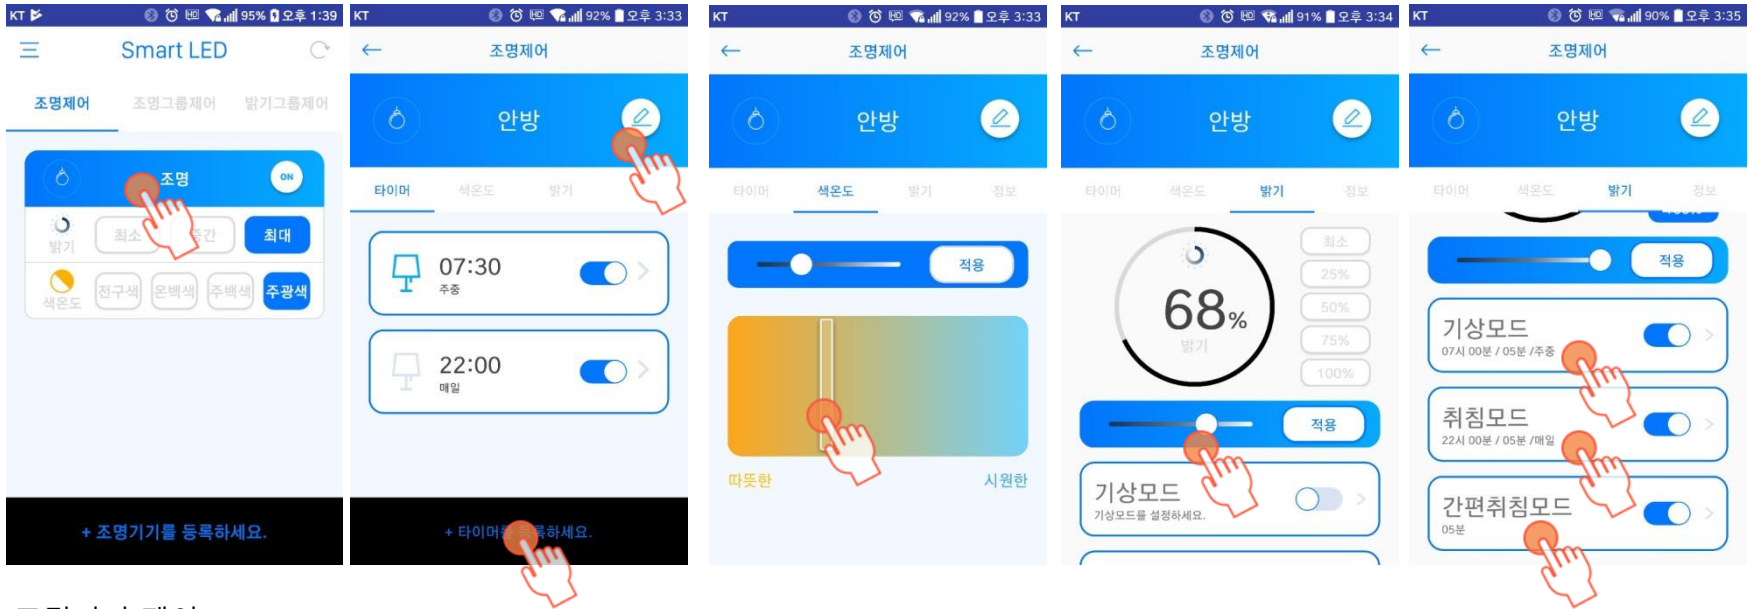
KT 95% 오후 1:39
Smart LED
조명제어 조명그룹제어 밝기그룹제어
조명 ON
밝기 최소 중간 최대
색온도 전구색 온백색 주백색 주광색
+ 조명기기를 등록하세요.

KT 92% 오후 3:33
조명제어
안방
타이머 색온도 밝기
07:30
주중
22:00
매일
+ 타이머를 등록하세요.

KT 92% 오후 3:33
조명제어
안방
타이머 색온도 밝기 정보
적용
따뜻한 시원한

KT 91% 오후 3:34
조명제어
안방
타이머 색온도 밝기 정보
68%
밝기
최소
25%
50%
75%
100%
적용
기상모드
기상모드를 설정하세요.

KT 90% 오후 3:35
조명제어
안방
타이머 색온도 밝기 정보
적용
기상모드
07시 00분 / 05분 /주중
취침모드
22시 00분 / 05분 /매일
간편취침모드
05분